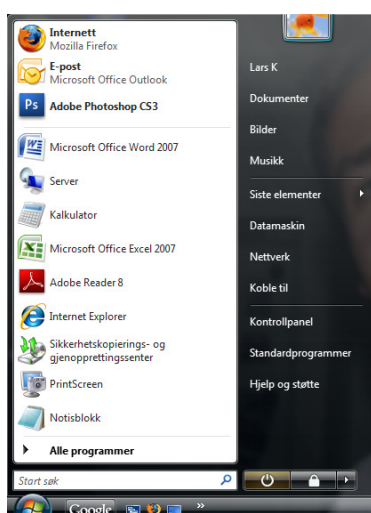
Internett
Mozilla Firefox
E-post
Microsoft Office Outlook
Adobe Photoshop CS3
Microsoft Office Word 2007
Server
Kalkulator
Microsoft Office Excel 2007
Adobe Reader 8
Internet Explorer
Sikkerhetskopierings- og gjenopprettingssenter
PrintScreen
Notisblokk
Alle programmer
Start søk

Lars K
Dokumenter
Bilder
Musikk
Siste elementer
Datamaskin
Nettverk
Koble til
Kontrollpanel
Standardprogrammer
Hjelp og støtte

Google